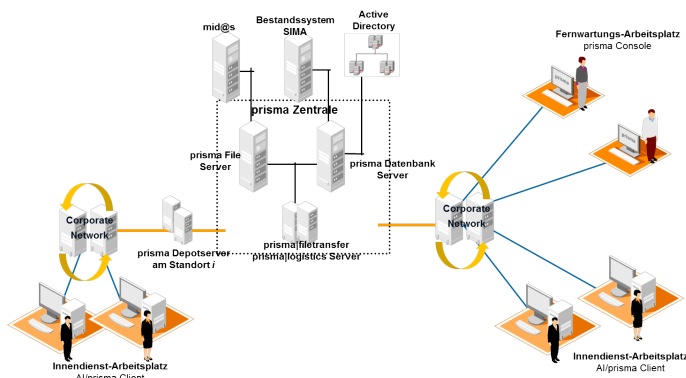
mid@s

Bestandssystem SIMA

Active Directory

Fernwartungs-Arbeitsplatz prisma Console

prisma Zentrale

prisma File Server

prisma Datenbank Server

Corporate Network

prisma Depotserver am Standort *i*

prisma|filetransfer prisma|logistics Server

Corporate Network

Innendienst-Arbeitsplatz AI/prisma Client

Innendienst-Arbeitsplatz AI/prisma Client